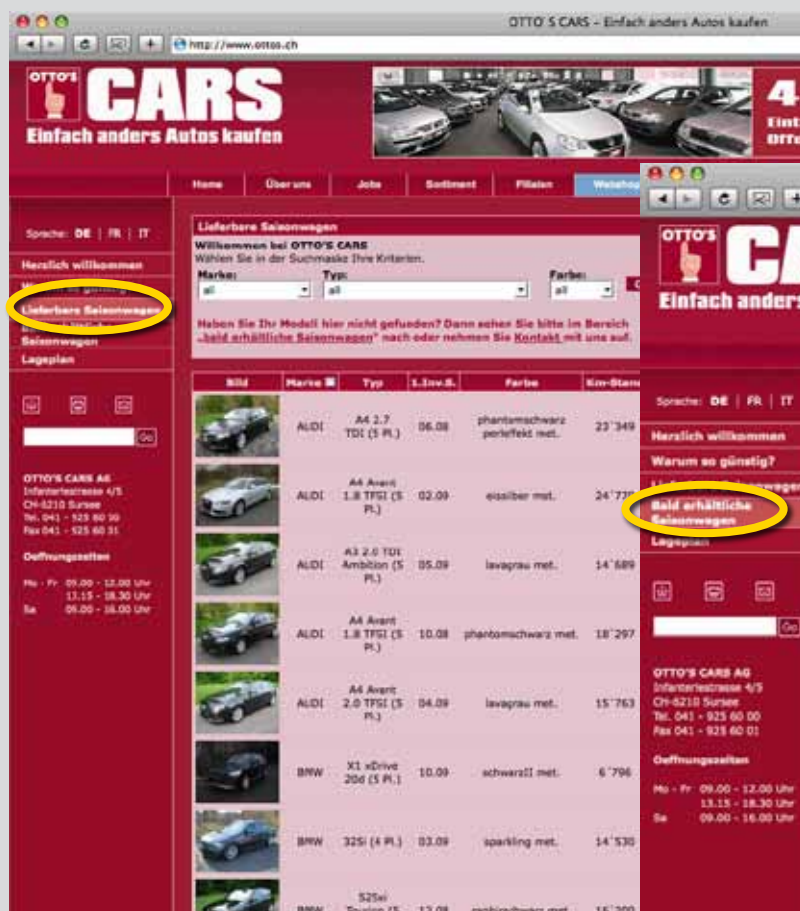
OTTO'S CARS – Einfach anders Autos kaufen

http://www.ottos.ch

OTTO'S CARS
Einfach anders Autos kaufen

4
Einf
Offe

Home | Über uns | Jobs | Sortiment | Filialen | Webshop

Sprache: DE | FR | IT

Herzlich willkommen
W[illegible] so günstig?
Lieferbare Saisonwagen
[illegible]
Saisonwagen
Lageplan

Go

OTTO'S CARS AG
Infanteriestrasse 4/5
CH-6210 Sursee
Tel. 041 - 925 60 00
Fax 041 - 925 60 01

Oeffnungszeiten

Mo - Fr 09.00 - 12.00 Uhr
13.15 - 18.30 Uhr
Sa 09.00 - 16.00 Uhr

Lieferbare Saisonwagen
Willkommen bei OTTO'S CARS
Wählen Sie in der Suchmaske Ihre Kriterien.
Marke: all
Typ: all
Farbe: all

Haben Sie Ihr Modell hier nicht gefunden? Dann sehen Sie bitte im Bereich „bald erhältliche Saisonwagen" nach oder nehmen Sie Kontakt mit uns auf.

| Bild | Marke | Typ | 1.Inv.S. | Farbe | Km-Stand |
|---|---|---|---|---|---|
| | AUDI | A4 2.7 TDI (5 Pl.) | 06.08 | phantomschwarz perleffekt met. | 23'349 |
| | AUDI | A4 Avant 1.8 TFSI (5 Pl.) | 02.09 | eissilber met. | 24'7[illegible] |
| | AUDI | A3 2.0 TDI Ambition (5 Pl.) | 05.09 | lavagrau met. | 14'689 |
| | AUDI | A4 Avant 1.8 TFSI (5 Pl.) | 10.08 | phantomschwarz met. | 18'297 |
| | AUDI | A4 Avant 2.0 TFSI (5 Pl.) | 04.09 | lavagrau met. | 15'763 |
| | BMW | X1 xDrive 20d (5 Pl.) | 10.09 | schwarzII met. | 6'796 |
| | BMW | 325i (4 Pl.) | 03.09 | sparkling met. | 14'530 |
| | BMW | 525xi Touring (5 | 12.08 | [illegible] | 15'200 |

OTTO'S CA
Einfach anders

Sprache: DE | FR | IT

Herzlich willkommen
Warum so günstig?
L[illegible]wagen
Bald erhältliche Saisonwagen
Lageplan

Go

OTTO'S CARS AG
Infanteriestrasse 4/5
CH-6210 Sursee
Tel. 041 - 925 60 00
Fax 041 - 925 60 01

Oeffnungszeiten

Mo - Fr 09.00 - 12.00 Uhr
13.15 - 18.30 Uhr
Sa 09.00 - 16.00 Uhr